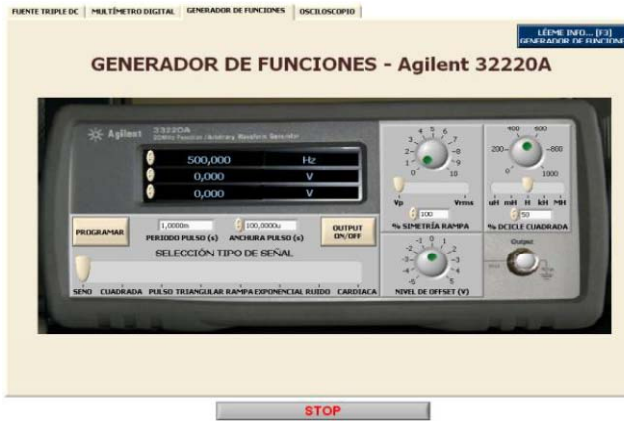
FUENTE TRIPLE DC | MULTÍMETRO DIGITAL | GENERADOR DE FUNCIONES | OSCILOSCOPIO

LÉEME INFO... [F3] GENERADOR DE FUNCIONES

GENERADOR DE FUNCIONES - Agilent 32220A

Agilent 33220A 20MHz Function / Arbitrary Waveform Generator

500,000 Hz
0,000 V
0,000 V

PROGRAMAR
1,0000m
PERIODO PULSO (s)
100,0000u
ANCHURA PULSO (s)
OUTPUT ON/OFF

SELECCIÓN TIPO DE SEÑAL
SENO CUADRADA PULSO TRIANGULAR RAMPA EXPONENCIAL RUIDO CARDIACA

3 4 5 6 7 8 9 2 1 0 10
Vp Vrms
100
% SIMETRÍA RAMPA

400 600 200 800 0 1000
uH mH H kH MH
50
% DCICLE CUADRADA

-1 0 1 -2 2 -3 3 -4 4 -5 5
NIVEL DE OFFSET (V)

Output

STOP